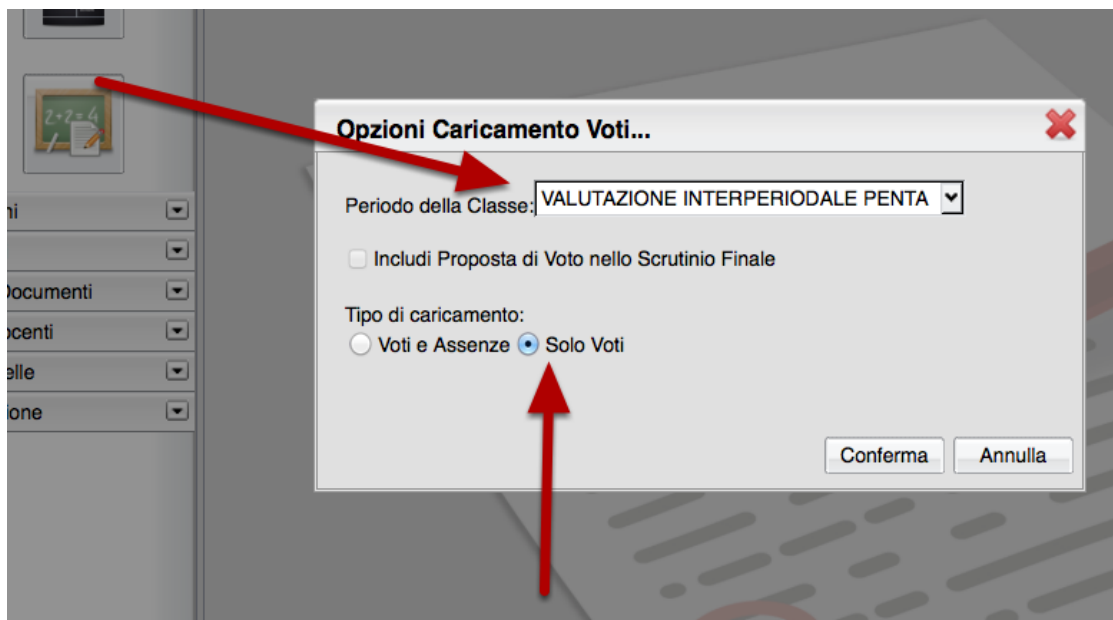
2+2=4

ni
Documenti
ocenti
elle
ione

Opzioni Caricamento Voti...

Periodo della Classe: VALUTAZIONE INTERPERIODALE PENTA

Includi Proposta di Voto nello Scrutinio Finale

Tipo di caricamento:
Voti e Assenze Solo Voti

Conferma Annulla